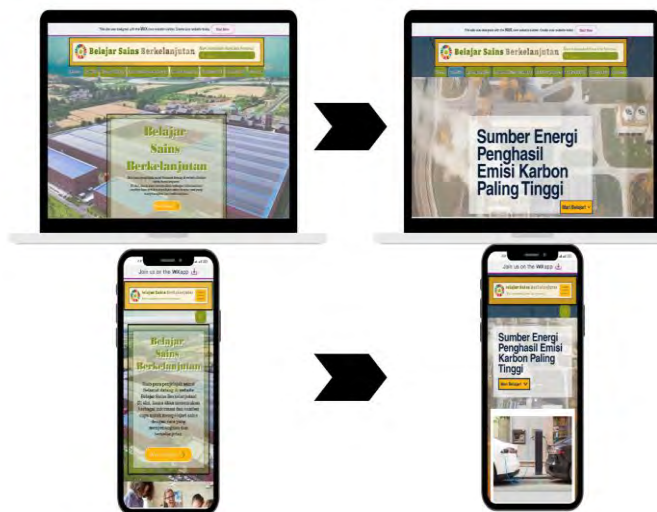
Belajar Sains Berkelanjutan

Belajar Sains Berkelanjutan

Mulai

Belajar Sains Berkelanjutan

Sumber Energi Penghasil Emisi Karbon Paling Tinggi

Mari Belajar!

Join us on the Wix app

Belajar Sains Berkelanjutan

Belajar Sains Berkelanjutan

Sumber Energi Penghasil Emisi Karbon Paling Tinggi

Mari Belajar!